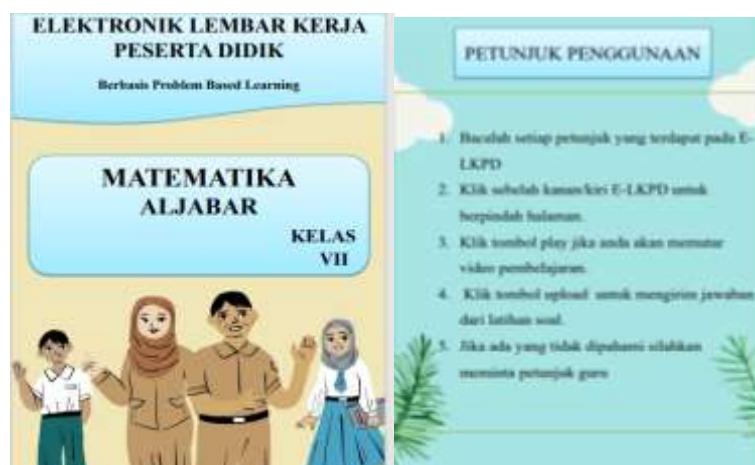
ELEKTRONIK LEMBAR KERJA PESERTA DIDIK

Berbasis Problem Based Learning

MATEMATIKA
ALJABAR

KELAS
VII

PETUNJUK PENGGUNAAN

1. Bacalah setiap petunjuk yang terdapat pada E-LKPD
2. Klik sebelah kanan/kiri E-LKPD untuk berpindah halaman.
3. Klik tombol play jika anda akan memutar video pembelajaran.
4. Klik tombol upload untuk mengirim jawaban dari latihan soal.
5. Jika ada yang tidak dipahami silahkan meminta petunjuk guru